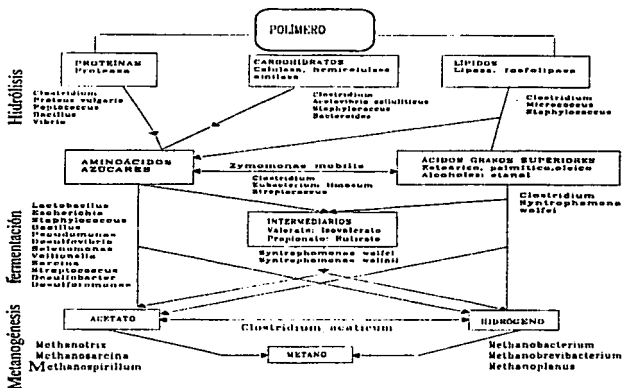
POLIMERO

Hidrólisis

PROTEINAS
Proteasa

CARBOHIDRATOS
Celulasa, hemicelulasa
amilasa

LIPIDOS
Lipasa, fosfolipasa

Clostridium
Proteus vulgaris
Peptococcus
Bacillus
Vibrio

Clostridium
Acetovibrio cellulliticus
Staphylococcus
Bacteroides

Clostridium
Micrococcus
Staphylococcus

AMINOACIDOS
AZUCARES

Zymomonas mobilis

ACIDOS GRASOS SUPERIORES
Esteárico, palmítico, oleico
Alcoholes: etanol

Clostridium
Eubacterium limosum
Streptococcus

Fermentación

Lactobacillus
Escherichia
Staphylococcus
Bacillus
Pseudomonas
Desulfovibrio
Selenomonas
Veillonella
Sarcina
Streptococcus
Desulfobacter
Desulfuromonas

INTERMEDIARIOS
Valerato; Isovalerato
Propionato; Butirato

Clostridium
Syntrophomona
wolfei

Syntrophomonas wolfei
Syntrophomonas wolinii

Metanogénesis

ACETATO

Clostridium aceticum

HIDROGENO

METANO

Methanotrix
Methanosarcina
Methanospirillum

Methanobacterium
Methanobrevibacterium
Methanoplanus